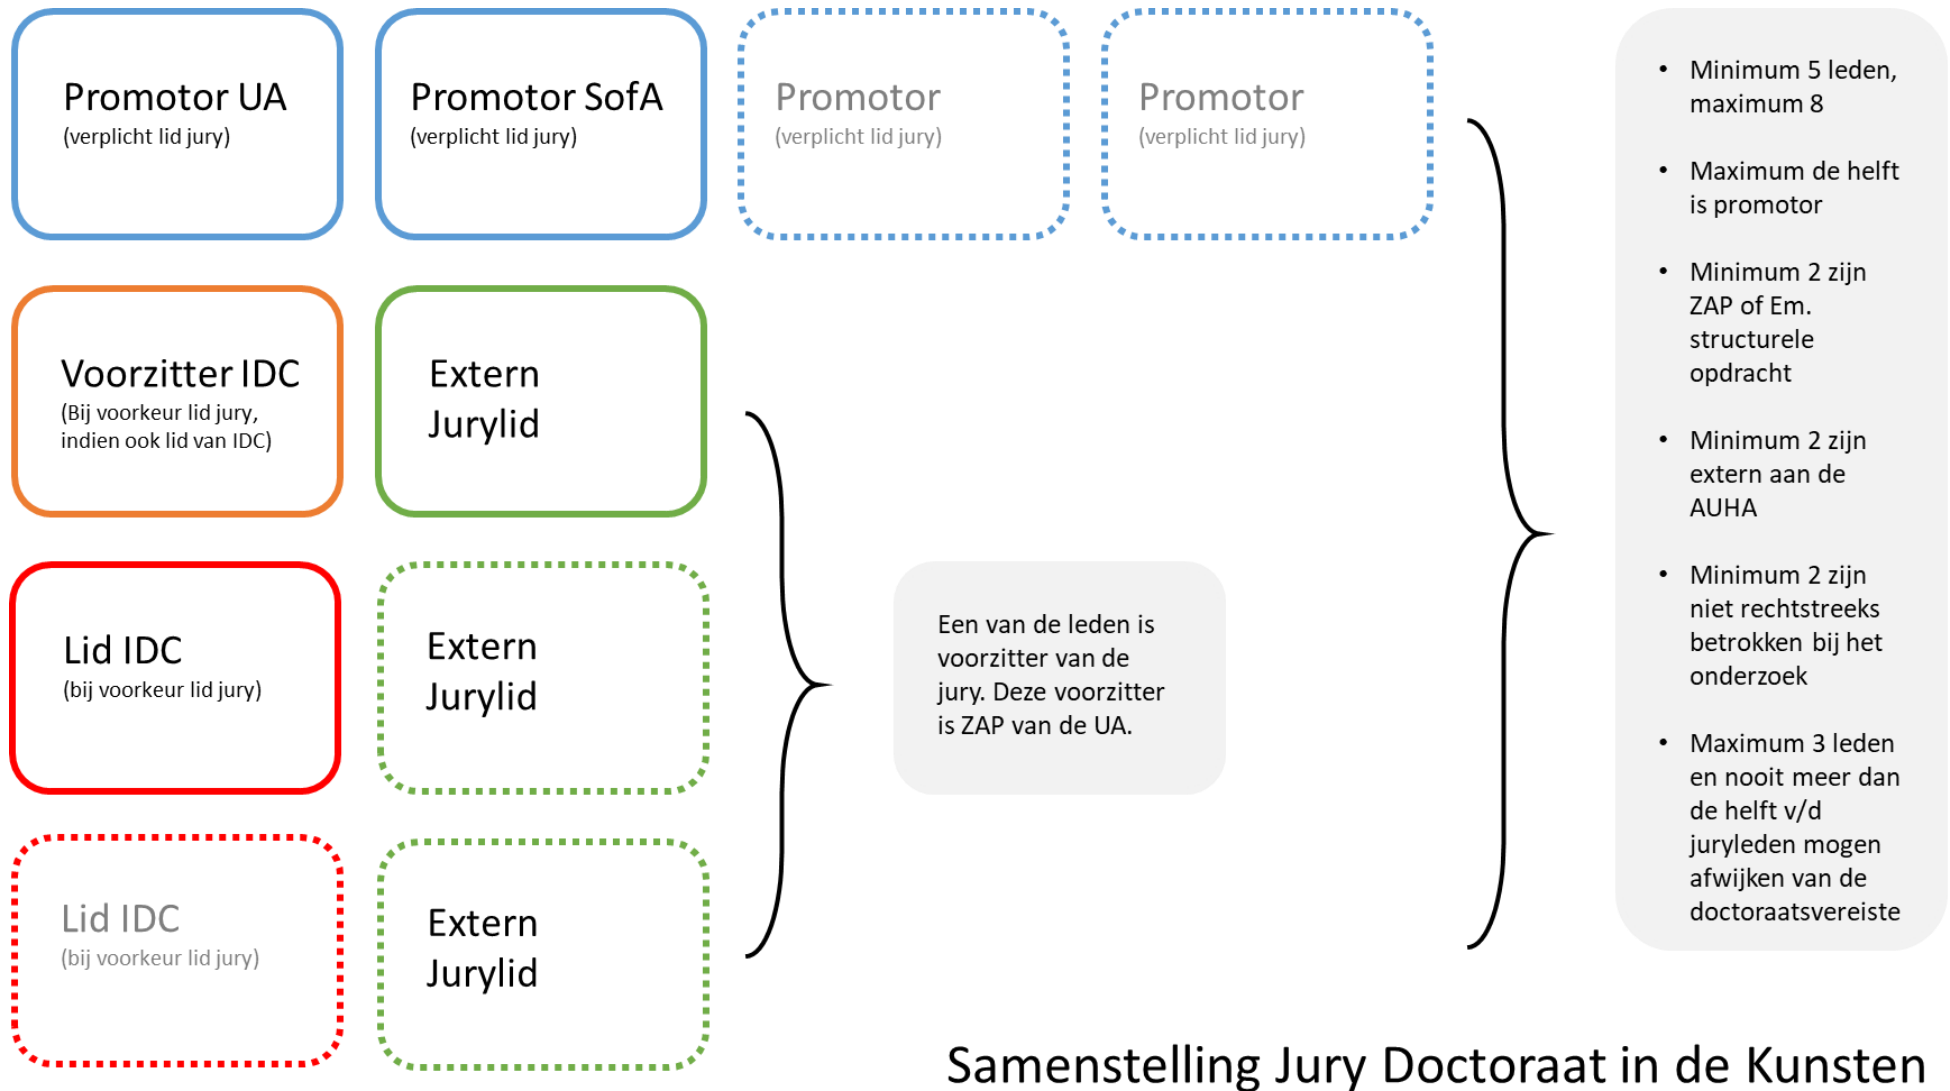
Promotor UA
(verplicht lid jury)

Promotor SofA
(verplicht lid jury)

Promotor
(verplicht lid jury)

Promotor
(verplicht lid jury)

Voorzitter IDC
(Bij voorkeur lid jury, indien ook lid van IDC)

Extern Jurylid

Lid IDC
(bij voorkeur lid jury)

Extern Jurylid

Lid IDC
(bij voorkeur lid jury)

Extern Jurylid

Een van de leden is voorzitter van de jury. Deze voorzitter is ZAP van de UA.

- Minimum 5 leden, maximum 8
- Maximum de helft is promotor
- Minimum 2 zijn ZAP of Em. structurele opdracht
- Minimum 2 zijn extern aan de AUHA
- Minimum 2 zijn niet rechtstreeks betrokken bij het onderzoek
- Maximum 3 leden en nooit meer dan de helft v/d juryleden mogen afwijken van de doctoraatsvereiste

Samenstelling Jury Doctoraat in de Kunsten